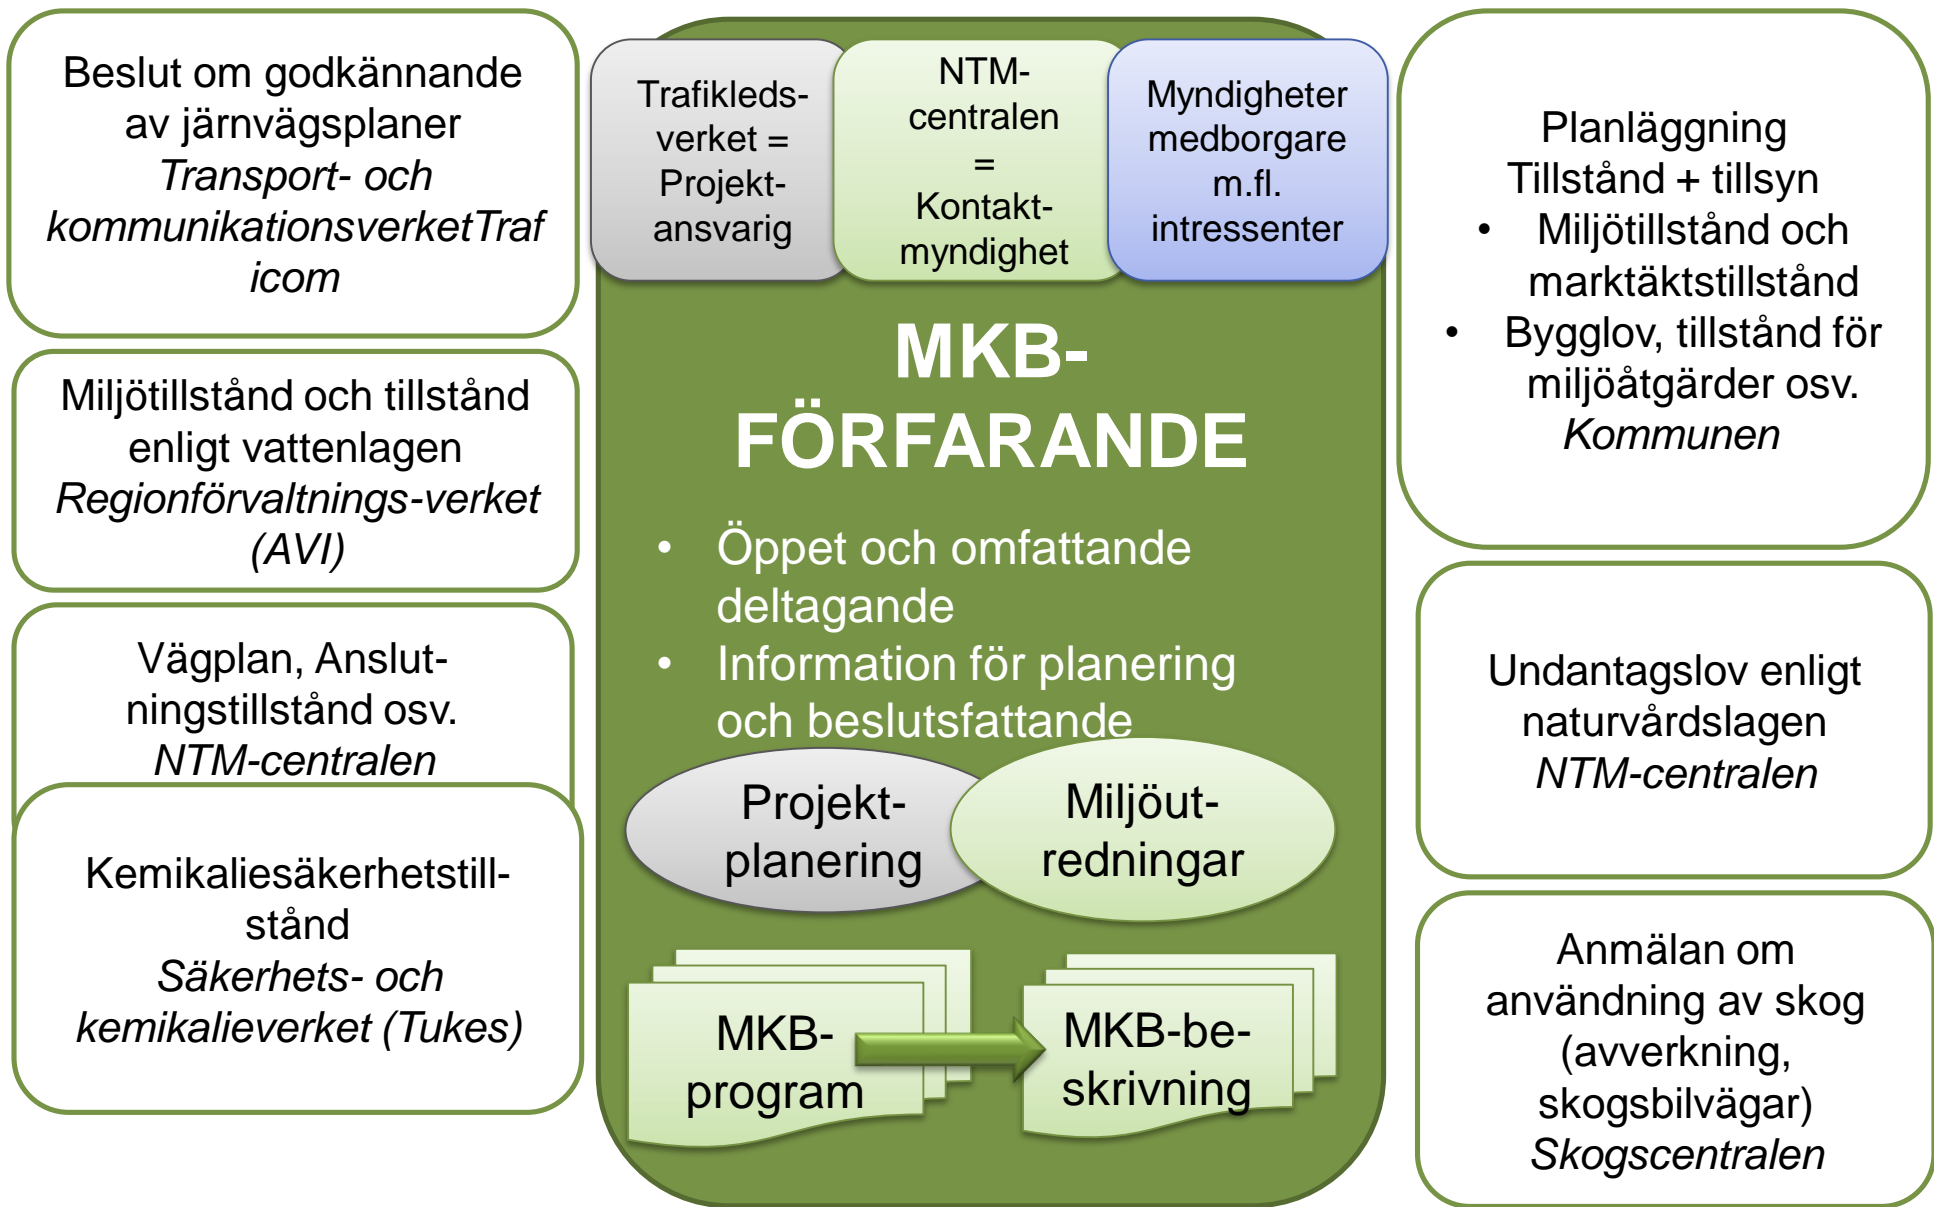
Beslut om godkännande av järnvägsplaner
*Transport- och kommunikationsverketTraficom*

Miljötillstånd och tillstånd enligt vattenlagen
*Regionförvaltnings-verket (AVI)*

Vägplan, Anslutningstillstånd osv.
*NTM-centralen*

Kemikaliesäkerhetstillstånd
*Säkerhets- och kemikalieverket (Tukes)*

Trafikledsverket = Projektansvarig

NTM-centralen = Kontaktmyndighet

Myndigheter medborgare m.fl. intressenter

MKB-FÖRFARANDE

- Öppet och omfattande deltagande
- Information för planering och beslutsfattande

Projektplanering

Miljöutredningar

MKB-program

MKB-beskrivning

Planläggning
Tillstånd + tillsyn
- Miljötillstånd och marktäktstillstånd
- Bygglov, tillstånd för miljöåtgärder osv.

*Kommunen*

Undantagslov enligt naturvårdslagen
*NTM-centralen*

Anmälan om användning av skog (avverkning, skogsbilvägar)
*Skogscentralen*